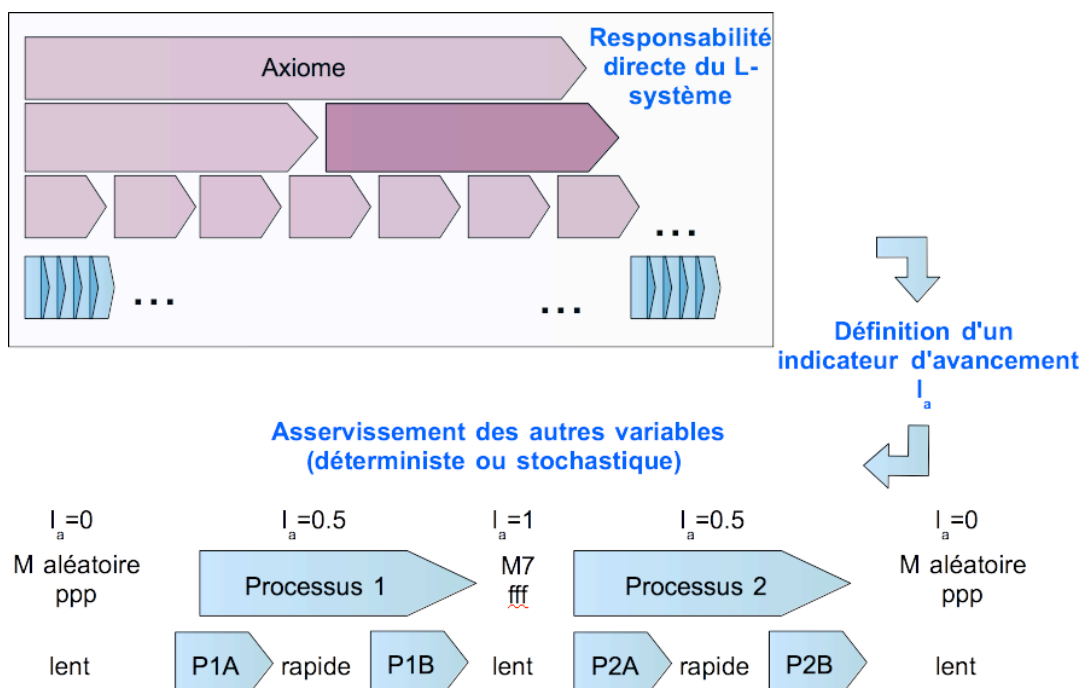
Axiome

...

...

...

Responsabilité directe du L-système

Définition d'un indicateur d'avancement $I_a$

Asservissement des autres variables (déterministe ou stochastique)

$I_a=0$

M aléatoire
ppp

lent

$I_a=0.5$

Processus 1

P1A

rapide

P1B

$I_a=1$

M7
fff

lent

$I_a=0.5$

Processus 2

P2A

rapide

P2B

$I_a=0$

M aléatoire
ppp

lent